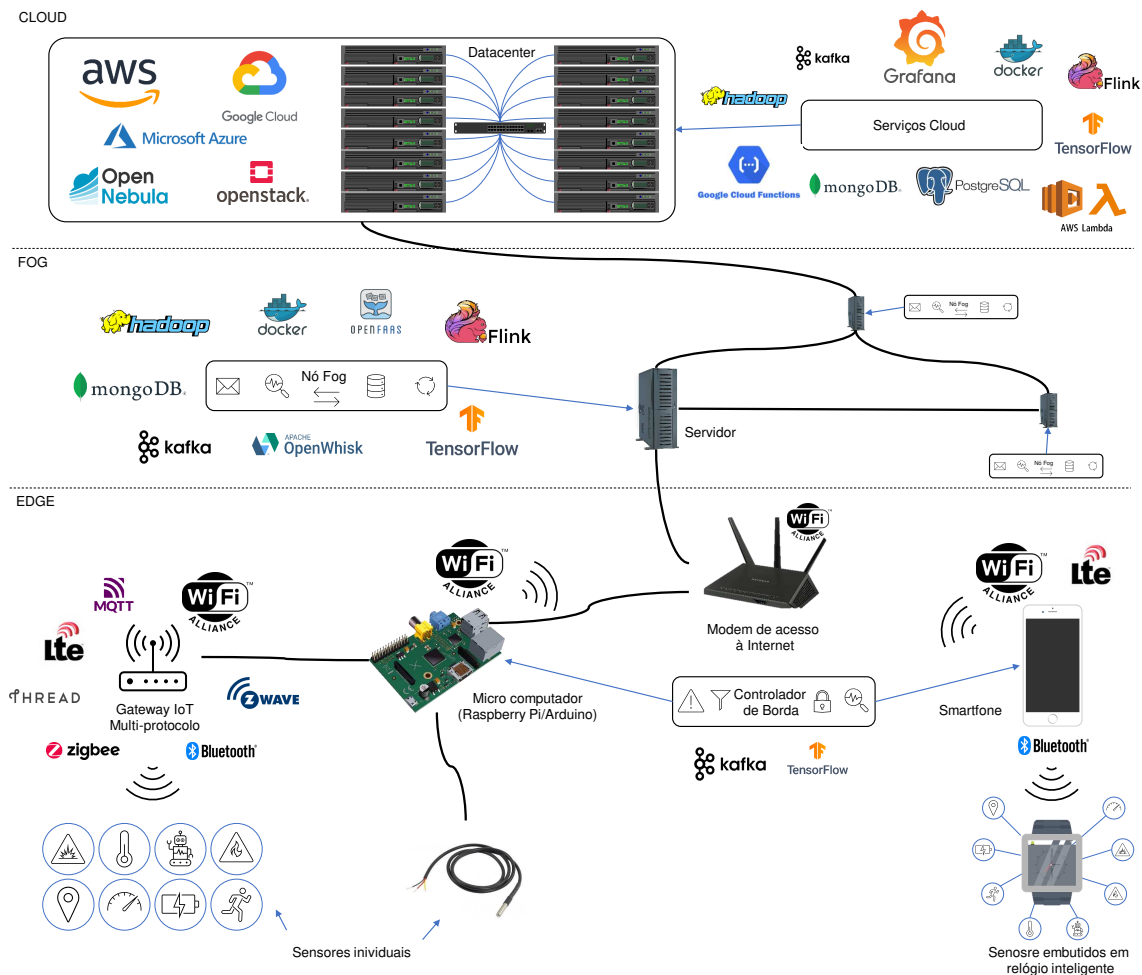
CLOUD

aws

Google Cloud

Microsoft Azure

Open Nebula

openstack.

Datacenter

kafka

Grafana

docker

Flink

hadoop

Serviços Cloud

TensorFlow

Google Cloud Functions

mongoDB.

PostgreSQL

AWS Lambda

FOG

hadoop

docker

OPENFAAS

Flink

Nó Fog

mongoDB.

Nó Fog

kafka

APACHE OpenWhisk

TensorFlow

Servidor

Nó Fog

EDGE

MQTT

Wi Fi ALLIANCE

Lte

THREAD

Gateway IoT Multi-protocolo

ZWAVE

zigbee

Bluetooth

Wi Fi ALLIANCE

Micro computador (Raspberry Pi/Arduino)

Wi Fi ALLIANCE

Modem de acesso à Internet

Controlador de Borda

kafka

TensorFlow

Wi Fi ALLIANCE

Lte

Smartfone

Bluetooth

Sensores inividuais

Senosre embutidos em relógio inteligente